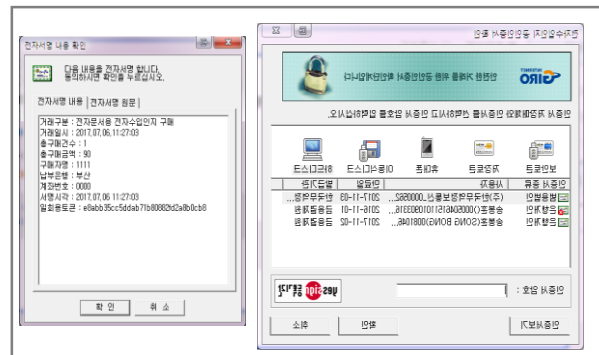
전자서명 내용 확인

다음 내용을 전자서명 합니다.
동의하시면 확인을 누르십시오.

전자서명 내용 | 전자서명 원문

거래구분 : 전자문서용 전자수입인지 구매
거래일시 : 2017.07.06 11:27:03
총구매건수 : 1
총구매금액 : 90
구매자명 : 1111
납부은행 : 부산
계좌번호 : 0000
서명시각 : 2017.07.06 11:27:03
일회용토큰 : e0abb35cc5ddab71b80882d2a8b0cb8

확 인 | 취 소

전자서명 : 공인인증서 선택

GIRO | 안전한 거래를 위한 공인인증서 확인입니다.

인증서 저장매체를 선택하시고 인증서 암호를 입력하십시오.

보안토큰 | 저장토큰 | 휴대폰 | 이동디스크 | 하드디스크

| 인증서 종류 | 사용자 | 만료일 | 발급기관 |
|---|---|---|---|
| 은행개인 | (주)인사이트부산(주)...0069S2... | 2017-11-09 | 금융결제원 |
| 은행개인 | 송용호(00050AEIS110109330316... | 2018-10-11 | 금융결제원 |
| 은행개인 | 송용호(SONG BONG)00810A6... | 2017-11-02 | 금융결제원 |

인증서 암호 :

yes sign

인증서보기 | 확인 | 취소